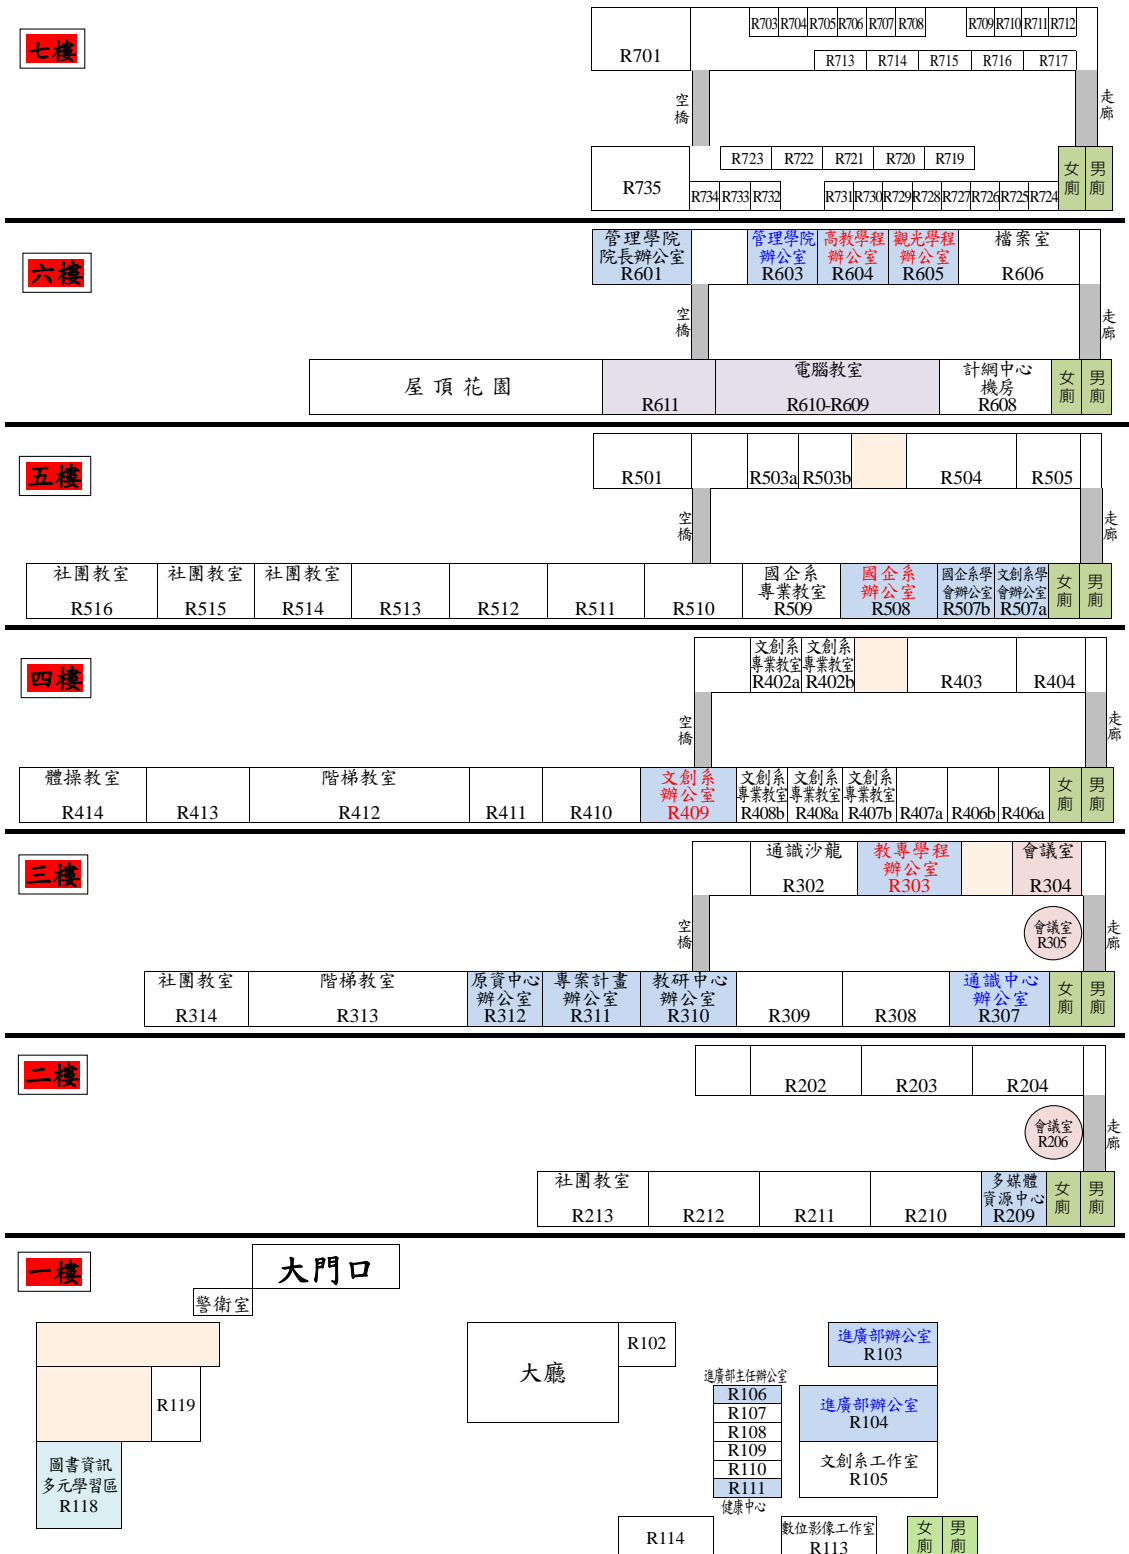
七樓

R701 R703 R704 R705 R706 R707 R708 R709 R710 R711 R712

R713 R714 R715 R716 R717

空橋

走廊

R735 R723 R722 R721 R720 R719

R734 R733 R732 R731 R730 R729 R728 R727 R726 R725 R724

女廁 男廁

六樓

管理學院院長辦公室 R601

管理學院辦公室 R603

高教學程辦公室 R604

觀光學程辦公室 R605

檔案室 R606

空橋

走廊

屋 頂 花 園

R611

電腦教室 R610-R609

計網中心機房 R608

女廁 男廁

五樓

R501 R503a R503b R504 R505

空橋

走廊

社團教室 R516

社團教室 R515

社團教室 R514

R513 R512 R511 R510

國企系專業教室 R509

國企系辦公室 R508

國企系學會辦公室 R507b

文創系學會辦公室 R507a

女廁 男廁

四樓

文創系專業教室 R402a

文創系專業教室 R402b

R403 R404

空橋

走廊

體操教室 R414

R413

階梯教室 R412

R411 R410

文創系辦公室 R409

文創系專業教室 R408b

文創系專業教室 R408a

文創系專業教室 R407b

R407a R406b R406a

女廁 男廁

三樓

通識沙龍 R302

教專學程辦公室 R303

會議室 R304

會議室 R305

空橋

走廊

社團教室 R314

階梯教室 R313

原資中心辦公室 R312

專案計畫辦公室 R311

教研中心辦公室 R310

R309 R308

通識中心辦公室 R307

女廁 男廁

二樓

R202 R203 R204

會議室 R206

走廊

社團教室 R213

R212 R211 R210

多媒體資源中心 R209

女廁 男廁

一樓

大門口

警衛室

R119

圖書資訊多元學習區 R118

大廳

R102

進廣部辦公室 R103

進廣部主任辦公室

R106 R107 R108 R109 R110 R111

健康中心

進廣部辦公室 R104

文創系工作室 R105

R114

數位影像工作室 R113

女廁 男廁